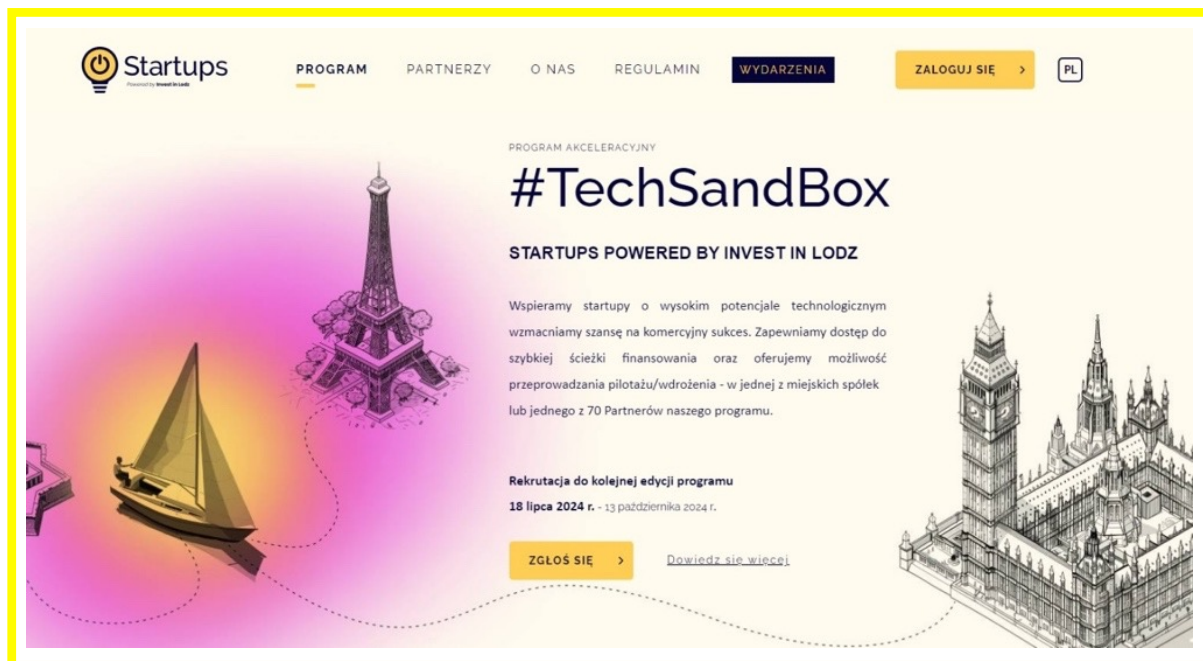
Startups
Powered by Invest in Lodz

PROGRAM PARTNERZY O NAS REGULAMIN WYDARZENIA ZALOGUJ SIĘ > PL

PROGRAM AKCELERACYJNY

#TechSandBox

STARTUPS POWERED BY INVEST IN LODZ

Wspieramy startupy o wysokim potencjale technologicznym wzmacniamy szansę na komercyjny sukces. Zapewniamy dostęp do szybkiej ścieżki finansowania oraz oferujemy możliwość przeprowadzania pilotażu/wdrożenia - w jednej z miejskich spółek lub jednego z 70 Partnerów naszego programu.

Rekrutacja do kolejnej edycji programu
18 lipca 2024 r. - 13 października 2024 r.

ZGŁOŚ SIĘ >

Dowiedz się więcej